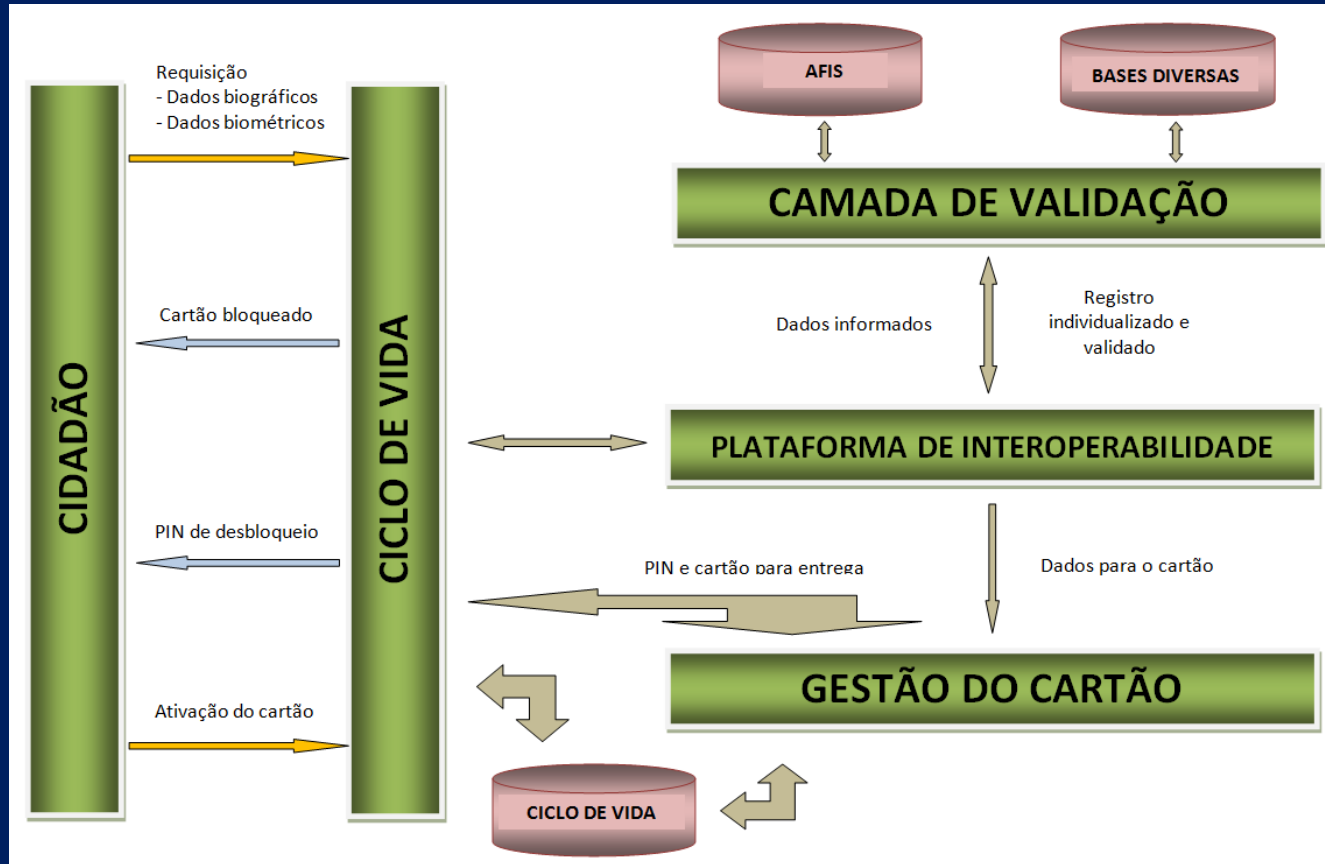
CIDADÃO

Requisição
- Dados biográficos
- Dados biométricos

Cartão bloqueado

PIN de desbloqueio

Ativação do cartão

CICLO DE VIDA

AFIS

BASES DIVERSAS

CAMADA DE VALIDAÇÃO

Dados informados

Registro individualizado e validado

PLATAFORMA DE INTEROPERABILIDADE

PIN e cartão para entrega

Dados para o cartão

GESTÃO DO CARTÃO

CICLO DE VIDA